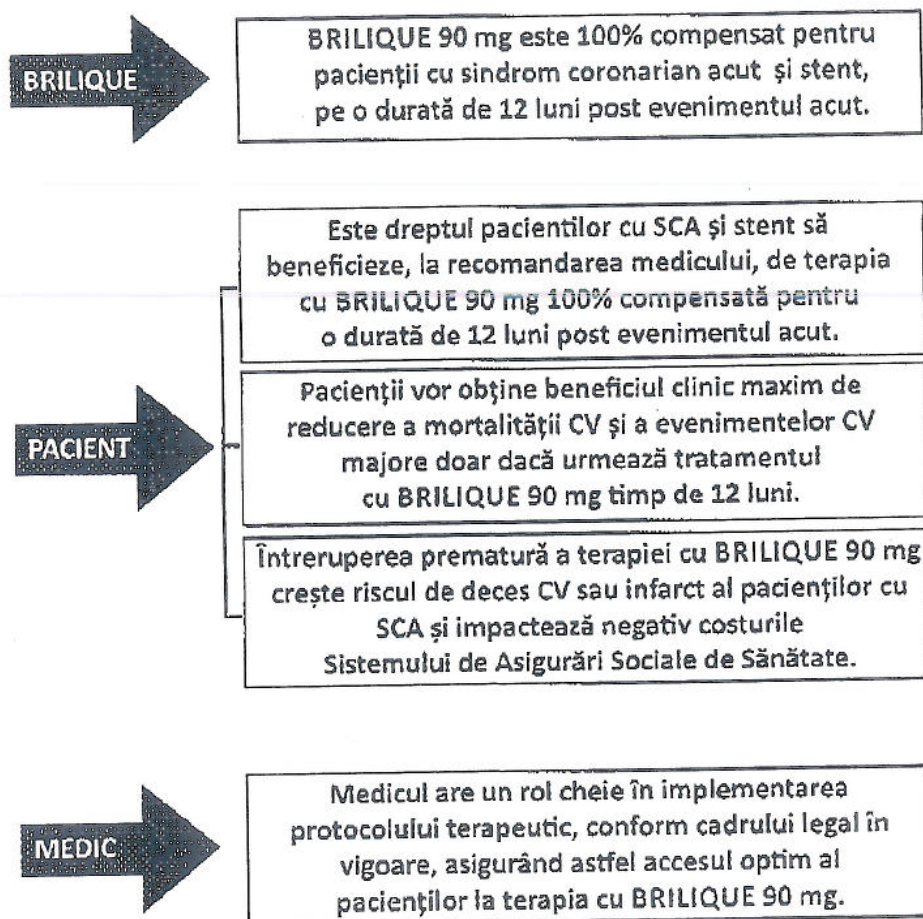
BRILIQUE

BRILIQUE 90 mg este 100% compensat pentru pacienţii cu sindrom coronarian acut și stent, pe o durată de 12 luni post evenimentul acut.

PACIENT

Este dreptul pacientilor cu SCA și stent să beneficieze, la recomandarea medicului, de terapia cu BRILIQUE 90 mg 100% compensată pentru o durată de 12 luni post evenimentul acut.

Pacienţii vor obţine beneficiul clinic maxim de reducere a mortalităţii CV şi a evenimentelor CV majore doar dacă urmează tratamentul cu BRILIQUE 90 mg timp de 12 luni.

Întreruperea prematură a terapiei cu BRILIQUE 90 mg crește riscul de deces CV sau infarct al pacienţilor cu SCA și impactează negativ costurile Sistemului de Asigurări Sociale de Sănătate.

MEDIC

Medicul are un rol cheie în implementarea protocolului terapeutic, conform cadrului legal în vigoare, asigurând astfel accesul optim al pacienţilor la terapia cu BRILIQUE 90 mg.